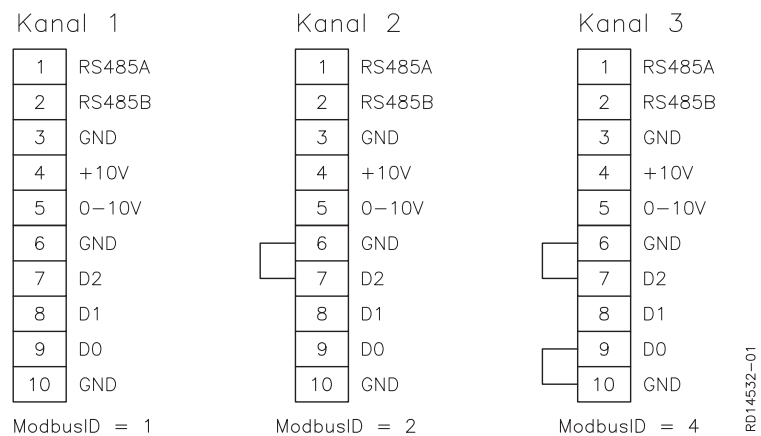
Kanal 1

| 1 | RS485A |
|---|---|
| 2 | RS485B |
| 3 | GND |
| 4 | +10V |
| 5 | 0–10V |
| 6 | GND |
| 7 | D2 |
| 8 | D1 |
| 9 | D0 |
| 10 | GND |

ModbusID = 1

Kanal 2

| 1 | RS485A |
|---|---|
| 2 | RS485B |
| 3 | GND |
| 4 | +10V |
| 5 | 0–10V |
| 6 | GND |
| 7 | D2 |
| 8 | D1 |
| 9 | D0 |
| 10 | GND |

ModbusID = 2

Kanal 3

| 1 | RS485A |
|---|---|
| 2 | RS485B |
| 3 | GND |
| 4 | +10V |
| 5 | 0–10V |
| 6 | GND |
| 7 | D2 |
| 8 | D1 |
| 9 | D0 |
| 10 | GND |

ModbusID = 4

RD14532-01